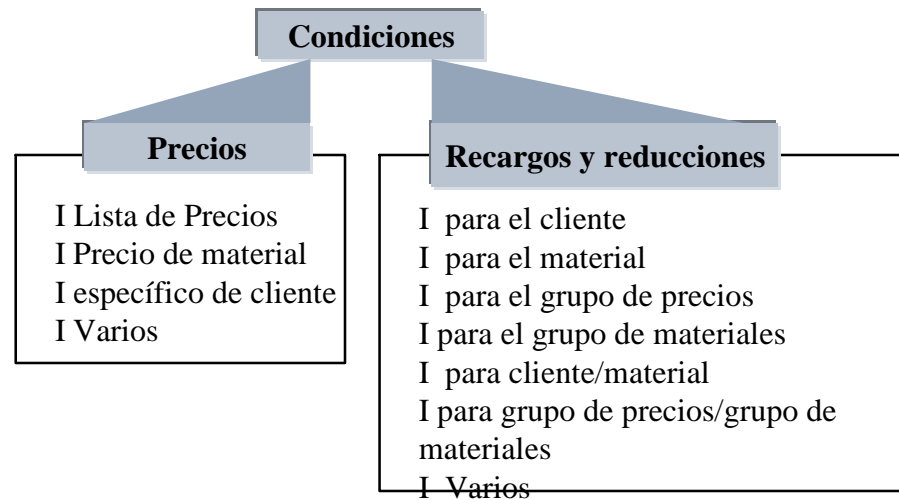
Condiciones

Precios

I Lista de Precios
I Precio de material
I específico de cliente
I Varios

Recargos y reducciones

I para el cliente
I para el material
I para el grupo de precios
I para el grupo de materiales
I para cliente/material
I para grupo de precios/grupo de materiales
I Varios